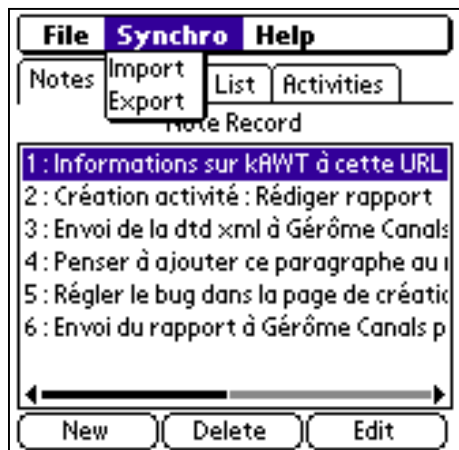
File Synchro Help

Notes Import Export List Activities

Note Record

1 : Informations sur kAWT à cette URL
2 : Création activité : Rédiger rapport
3 : Envoi de la dtd xml à Gérôme Canals
4 : Penser à ajouter ce paragraphe au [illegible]
5 : Régler le bug dans la page de créatio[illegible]
6 : Envoi du rapport à Gérôme Canals p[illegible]

New Delete Edit